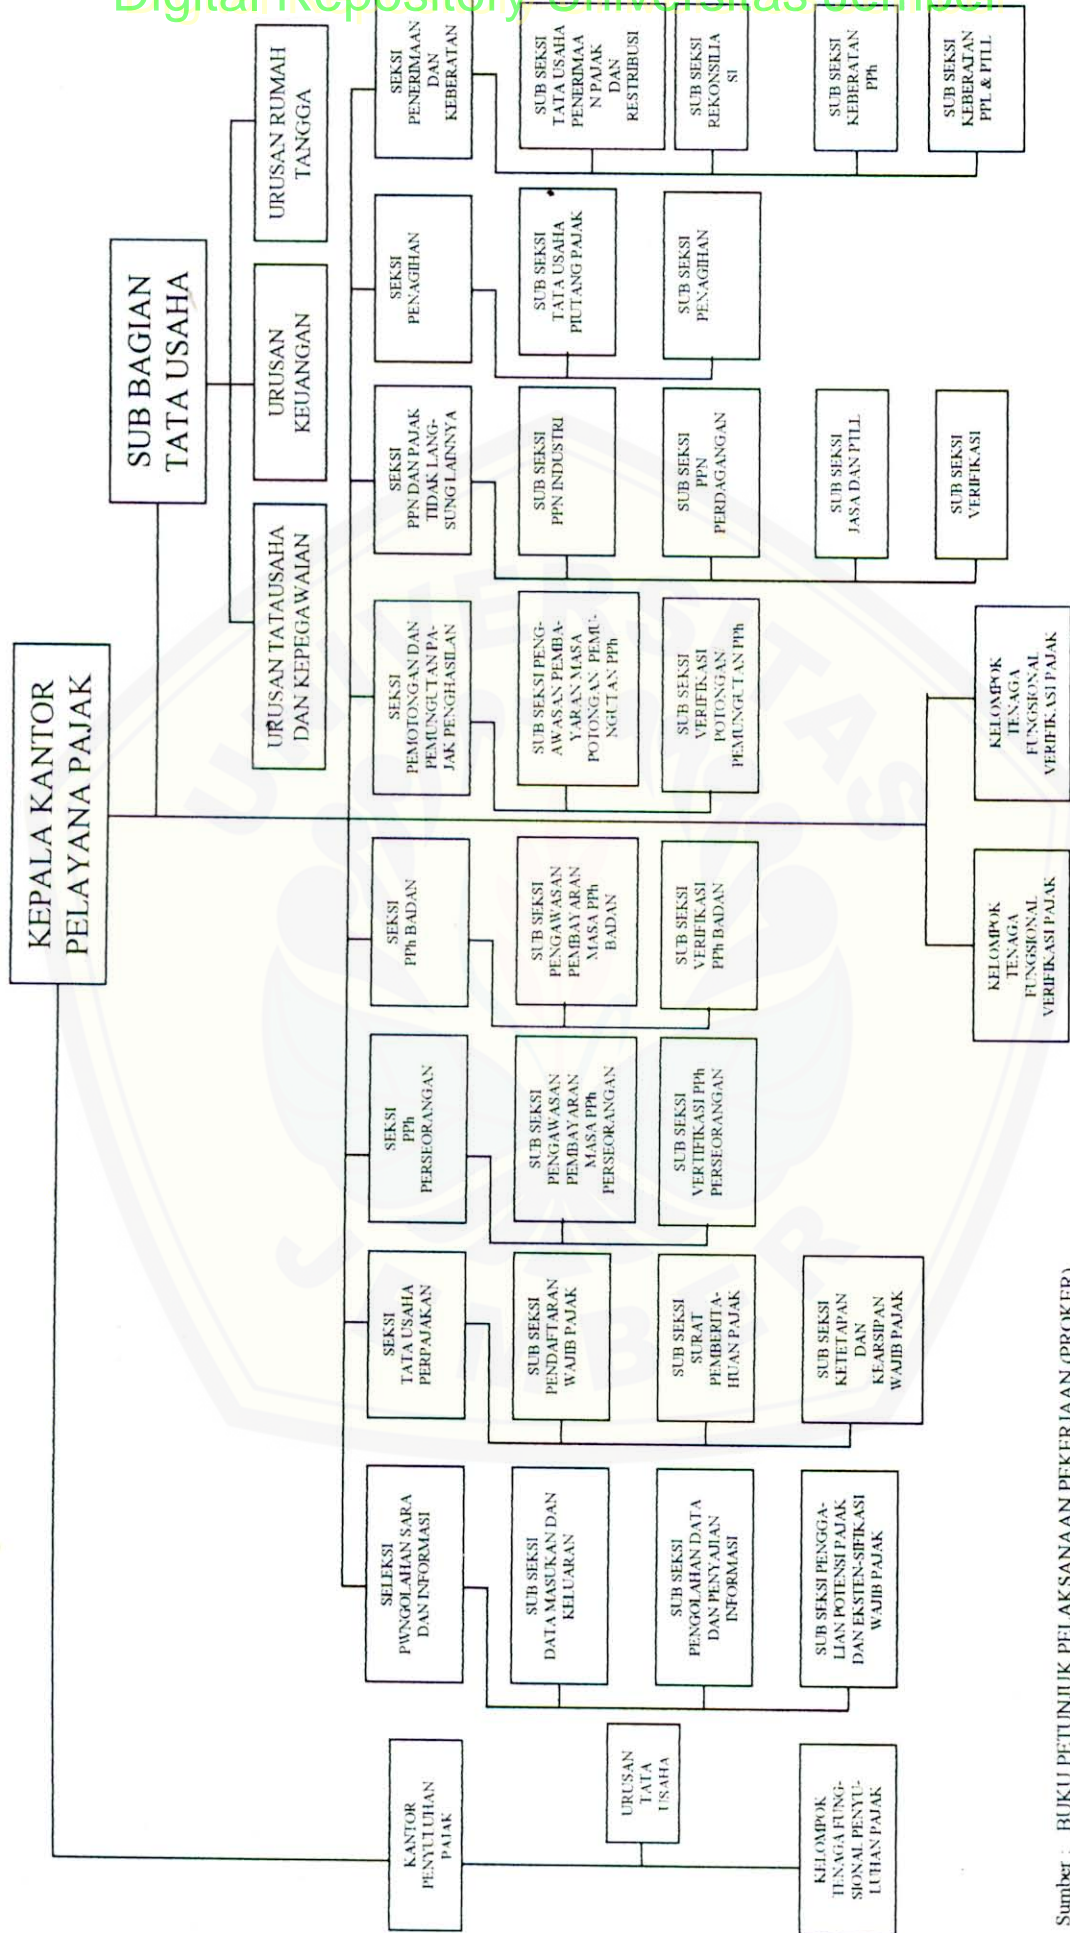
Digital Repository Universitas Jember

KEPALA KANTOR PELAYANA PAJAK

SUB BAGIAN TATA USAHA

URUSAN TATAUSAHA DAN KEPEGAWAIAN

URUSAN KEUANGAN

URUSAN RUMAH TANGGA

SEKSI PENERIMAAN DAN KEBERATAN

SUB SEKSI TATA USAHA PENERIMAAN PAJAK DAN RESTRIBUSI

SUB SEKSI REKONSILIASI

SUB SEKSI KEBERATAN PPh

SUB SEKSI KEBERATAN PPL & PTLL

SEKSI PENAGIHAN

SUB SEKSI TATA USAHA PIUTANG PAJAK

SUB SEKSI PENAGIHAN

SEKSI PPN DAN PAJAK TIDAK LANGSUNG LAINNYA

SUB SEKSI PPN INDUSTRI

SUB SEKSI PPN PERDAGANGAN

SUB SEKSI JASA DAN PTLL

SUB SEKSI VERIFIKASI

SEKSI PEMOTONGAN DAN PEMUNGUTAN PAJAK PENGHASILAN

SUB SEKSI PENGAWASAN PEMBAYARAN MASA POTONGAN PEMUNGUTAN PPh

SUB SEKSI VERIFIKASI POTONGAN PEMUNGUTAN PPh

KELOMPOK TENAGA FUNGSIONAL VERIFIKASI PAJAK

SEKSI PPh BADAN

SUB SEKSI PENGAWASAN PEMBAYARAN MASA PPh BADAN

SUB SEKSI VERIFIKASI PPh BADAN

KELOMPOK TENAGA FUNGSIONAL VERIFIKASI PAJAK

SEKSI PPh PERSEORANGAN

SUB SEKSI PENGAWASAN PEMBAYARAN MASA PPh PERSEORANGAN

SUB SEKSI VERTIFIKASI PPh PERSEORANGAN

SEKSI TATA USAHA PERPAJAKAN

SUB SEKSI PENDAFTARAN WAJIB PAJAK

SUB SEKSI SURAT PEMBERITAHUAN PAJAK

SUB SEKSI KETETAPAN DAN KEARSIPAN WAJIB PAJAK

SELEKSI PWNGOLAHAN SARA DAN INFORMASI

SUB SEKSI DATA MASUKAN DAN KELUARAN

SUB SEKSI PENGOLAHAN DATA DAN PENYAJIAN INFORMASI

SUB SEKSI PENGGALIAN POTENSI PAJAK DAN EKSTEN-SIFIKASI WAJIB PAJAK

KANTOR PENYULUHAN PAJAK

URUSAN TATA USAHA

KELOMPOK TENAGA FUNGSIONAL PENYULUHAN PAJAK

Sumber : BUKU PETUNJUK PELAKSANAAN PEKERJAAN (PROKER)